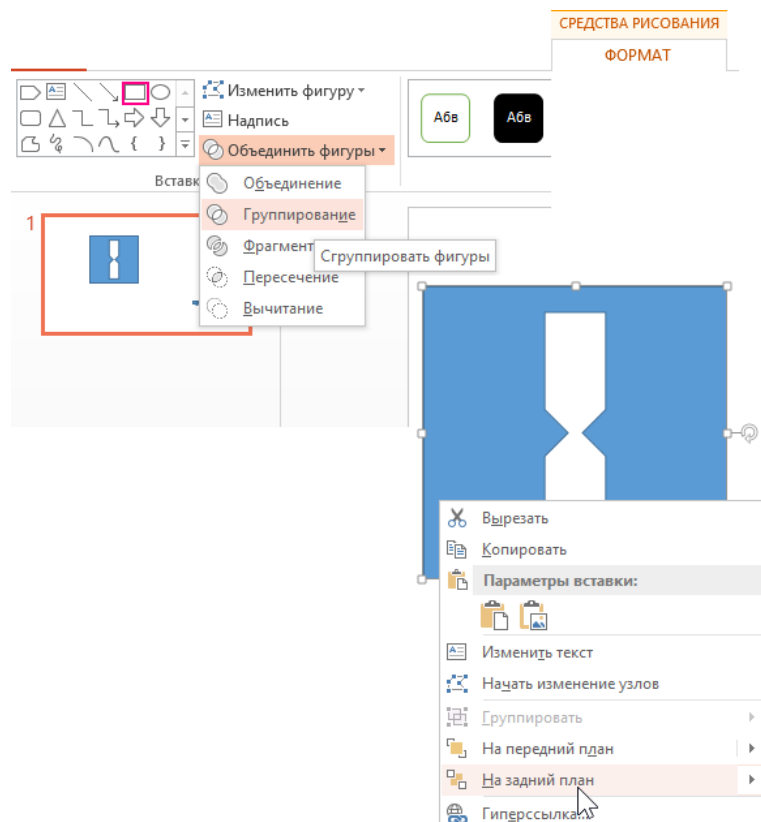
СРЕДСТВА РИСОВАНИЯ
ФОРМАТ

Изменить фигуру
Надпись
Объединить фигуры

Абв
Абв

Вставк

Объединение
Группирование
Фрагмент
Сгруппировать фигуры
Пересечение
Вычитание

1

Вырезать
Копировать
Параметры вставки:
Изменить текст
Начать изменение узлов
Группировать
На передний план
На задний план
Гиперссылка...